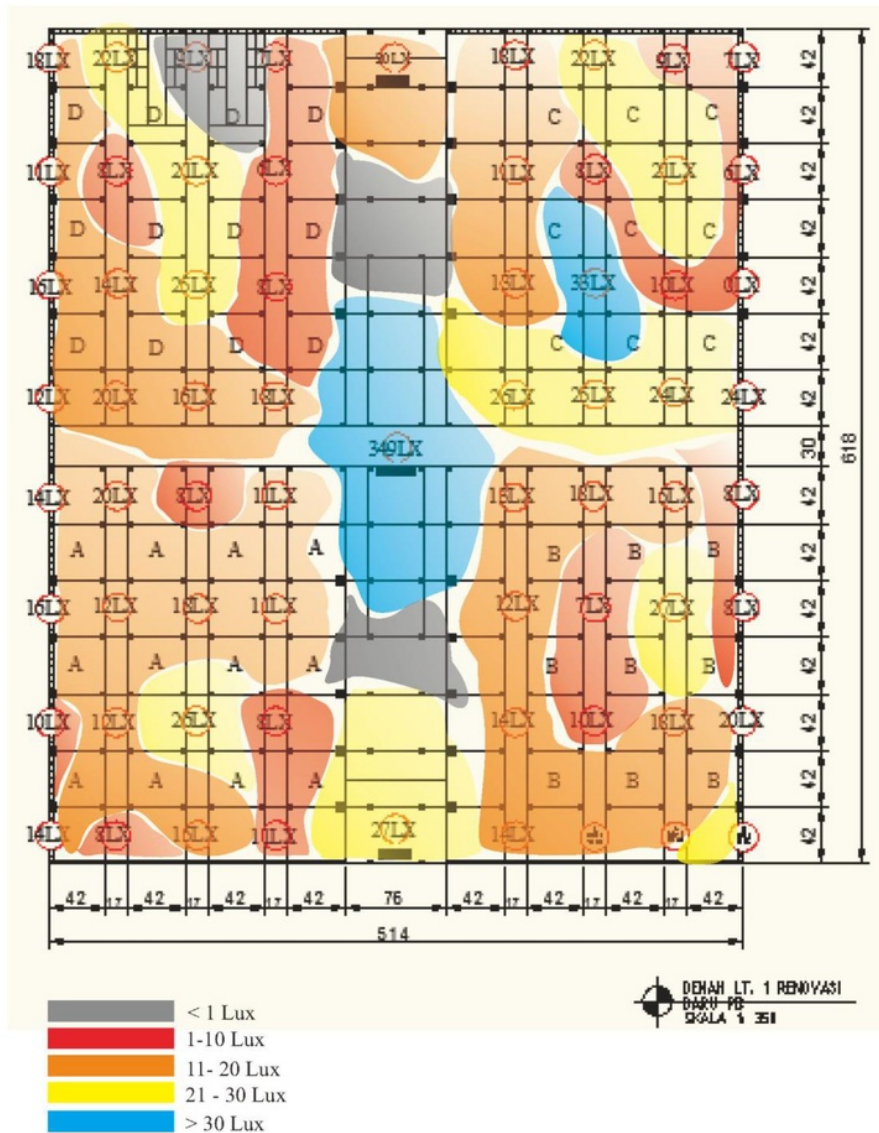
18LX 22LX 3LX 7LX 30LX 18LX 22LX 9LX 1LX 42
D D D D C C C 42
10LX 8LX 20LX 6LX 10LX 8LX 21LX 6LX 42
D D D D C C C 42
16LX 14LX 26LX 8LX 13LX 33LX 10LX 0LX 42
D D D D C C C 42
12LX 20LX 16LX 16LX 26LX 25LX 24LX 24LX 42
340LX 30
618
14LX 20LX 8LX 11LX 15LX 18LX 16LX 8LX 42
A A A A B B B 42
16LX 12LX 18LX 11LX 12LX 7LX 27LX 8LX 42
A A A A B B B 42
10LX 12LX 26LX 8LX 14LX 10LX 18LX 20LX 42
A A A A B B B 42
14LX 8LX 16LX 10LX 27LX 14LX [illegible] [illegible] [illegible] 42
42 17 42 17 42 17 42 76 42 17 42 17 42 17 42
514

DENAH LT. 1 RENOVASI BARU PB SKALA 1 : 350

< 1 Lux
1-10 Lux
11- 20 Lux
21 - 30 Lux
> 30 Lux